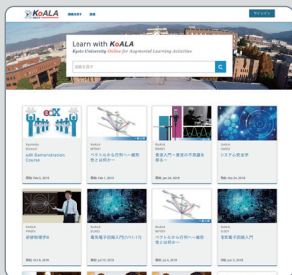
KoALA 講義を探す 投稿 サインイン

Learn with KoALA
Kyoto University Online for Augmented Learning Activities

講義を探す

edX Demonstration Course
ベクトルから行列へ一線形性と次元を一
電磁気学入門―電場を使って重力を探る
システム安全学

刑事訴訟法の講義
電気電子回路入門（パート1）
ベクトルから行列へ一線形性と次元を一
生物物理入門